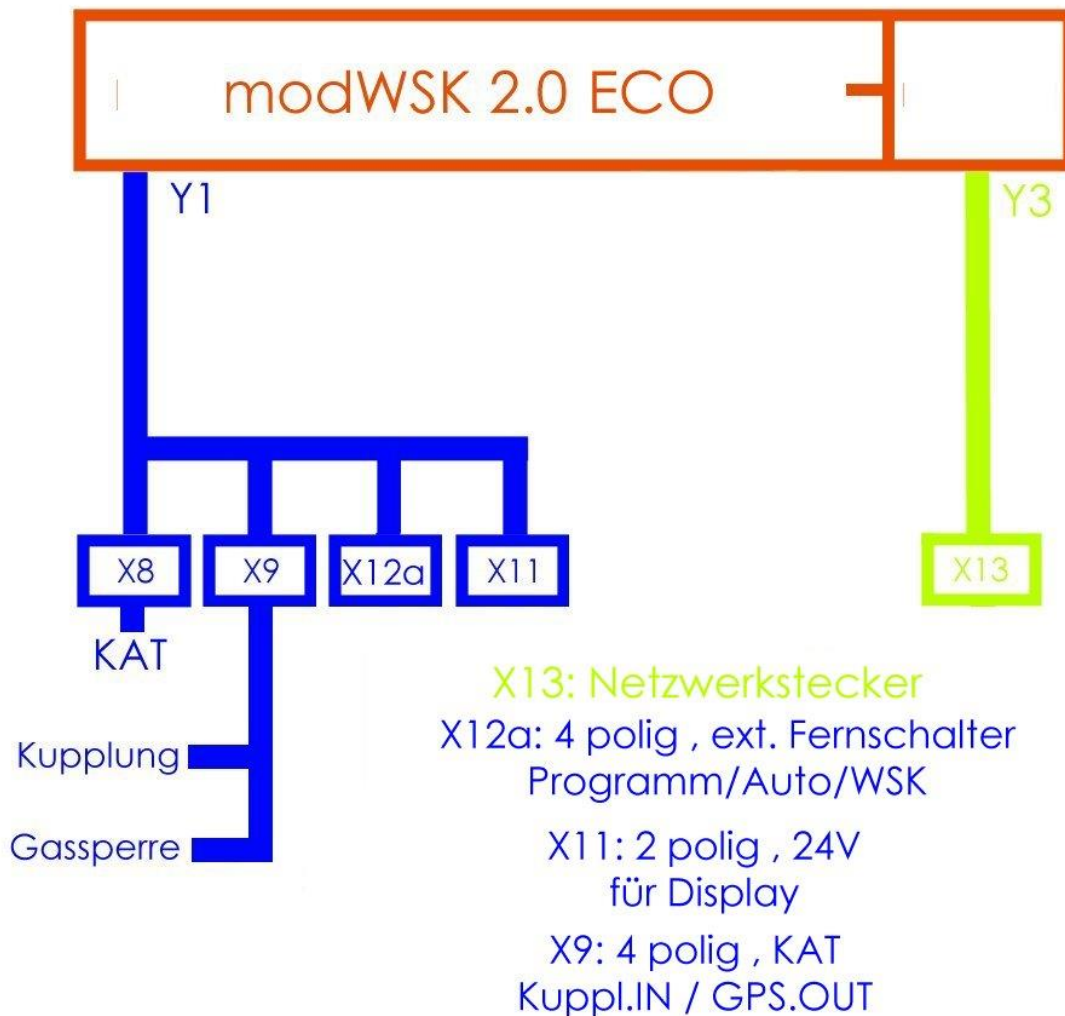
modWSK 2.0 ECO

Y1

Y3

X8

X9

X12a

X11

X13

KAT

Kupplung

Gassperre

X13: Netzwerkstecker

X12a: 4 polig , ext. Fernschalter
Programm/Auto/WSK

X11: 2 polig , 24V
für Display

X9: 4 polig , KAT
Kuppl.IN / GPS.OUT